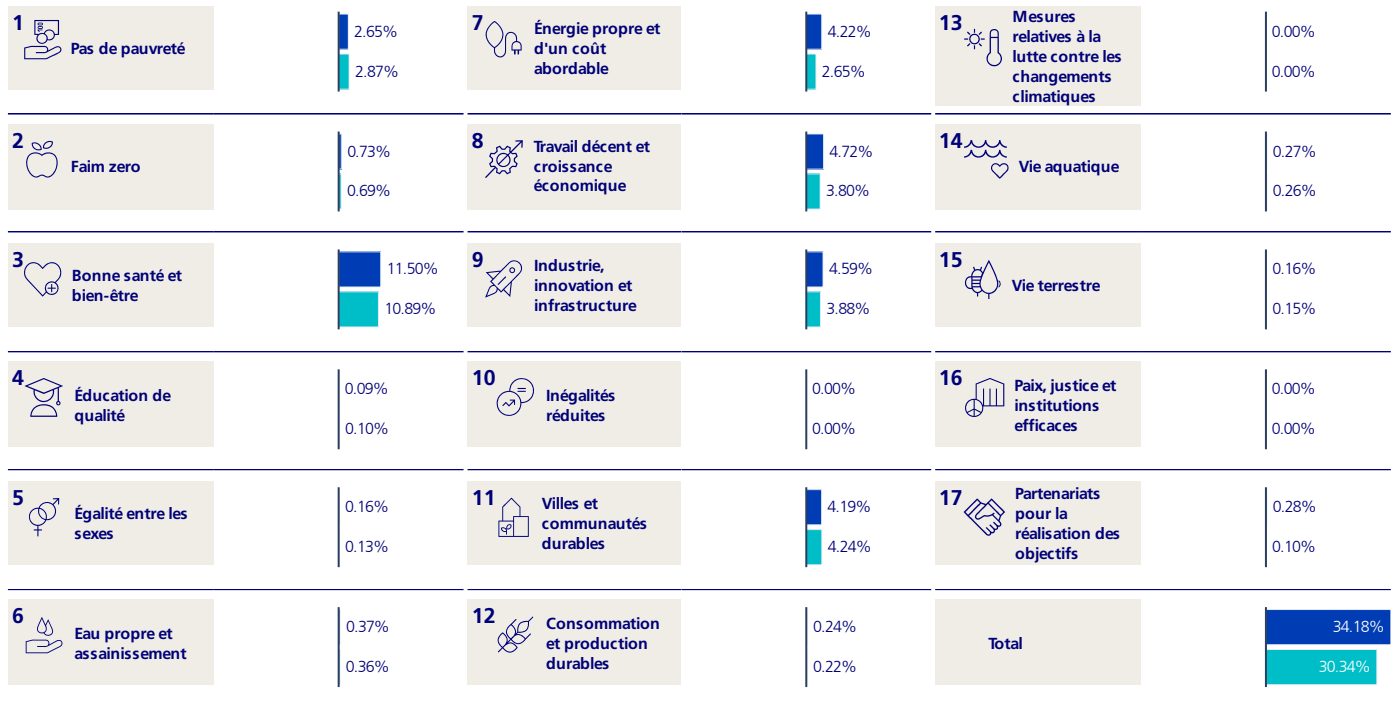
1 Pas de pauvreté 2.65% 2.87%

2 Faim zero 0.73% 0.69%

3 Bonne santé et bien-être 11.50% 10.89%

4 Éducation de qualité 0.09% 0.10%

5 Égalité entre les sexes 0.16% 0.13%

6 Eau propre et assainissement 0.37% 0.36%

7 Énergie propre et d'un coût abordable 4.22% 2.65%

8 Travail décent et croissance économique 4.72% 3.80%

9 Industrie, innovation et infrastructure 4.59% 3.88%

10 Inégalités réduites 0.00% 0.00%

11 Villes et communautés durables 4.19% 4.24%

12 Consommation et production durables 0.24% 0.22%

13 Mesures relatives à la lutte contre les changements climatiques 0.00% 0.00%

14 Vie aquatique 0.27% 0.26%

15 Vie terrestre 0.16% 0.15%

16 Paix, justice et institutions efficaces 0.00% 0.00%

17 Partenariats pour la réalisation des objectifs 0.28% 0.10%

Total 34.18% 30.34%